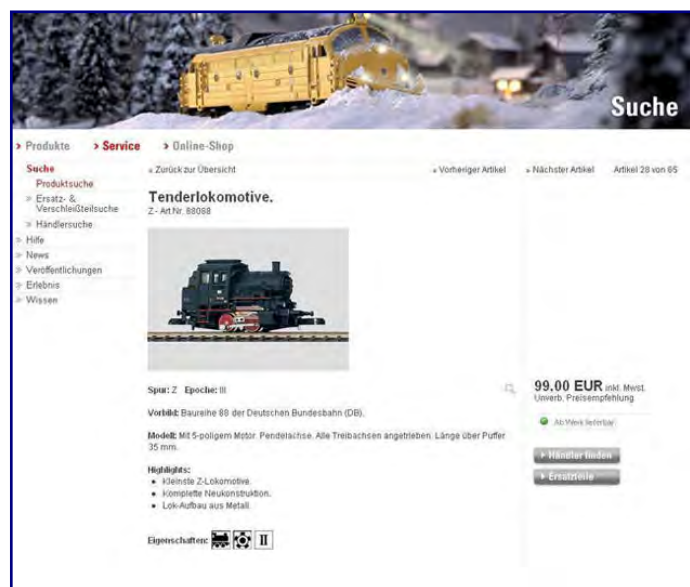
Suche

› Produkte › Service › Online-Shop

Suche
Produktsuche
» Ersatz- & Verschleißteilsuche
» Händlersuche
» Hilfe
» News
» Veröffentlichungen
» Erlebnis
» Wissen

« Zurück zur Übersicht

« Vorheriger Artikel

» Nächster Artikel

Artikel 28 von 65

Tenderlokomotive.

Z - Art.Nr. 88088

Spur: Z Epoche: III

Vorbild: Baureihe 89 der Deutschen Bundesbahn (DB).

Modell: Mit 5-poligem Motor. Pendelachse. Alle Treibachsen angetrieben. Länge über Puffer 35 mm.

Highlights:
- Kleinste Z-Lokomotive.
- Komplette Neukonstruktion.
- Lok-Aufbau aus Metall.

Eigenschaften: II

99.00 EUR inkl. Mwst.
Unverb. Preisempfehlung

Ab Werk lieferbar

› Händler finden

› Ersatzteile